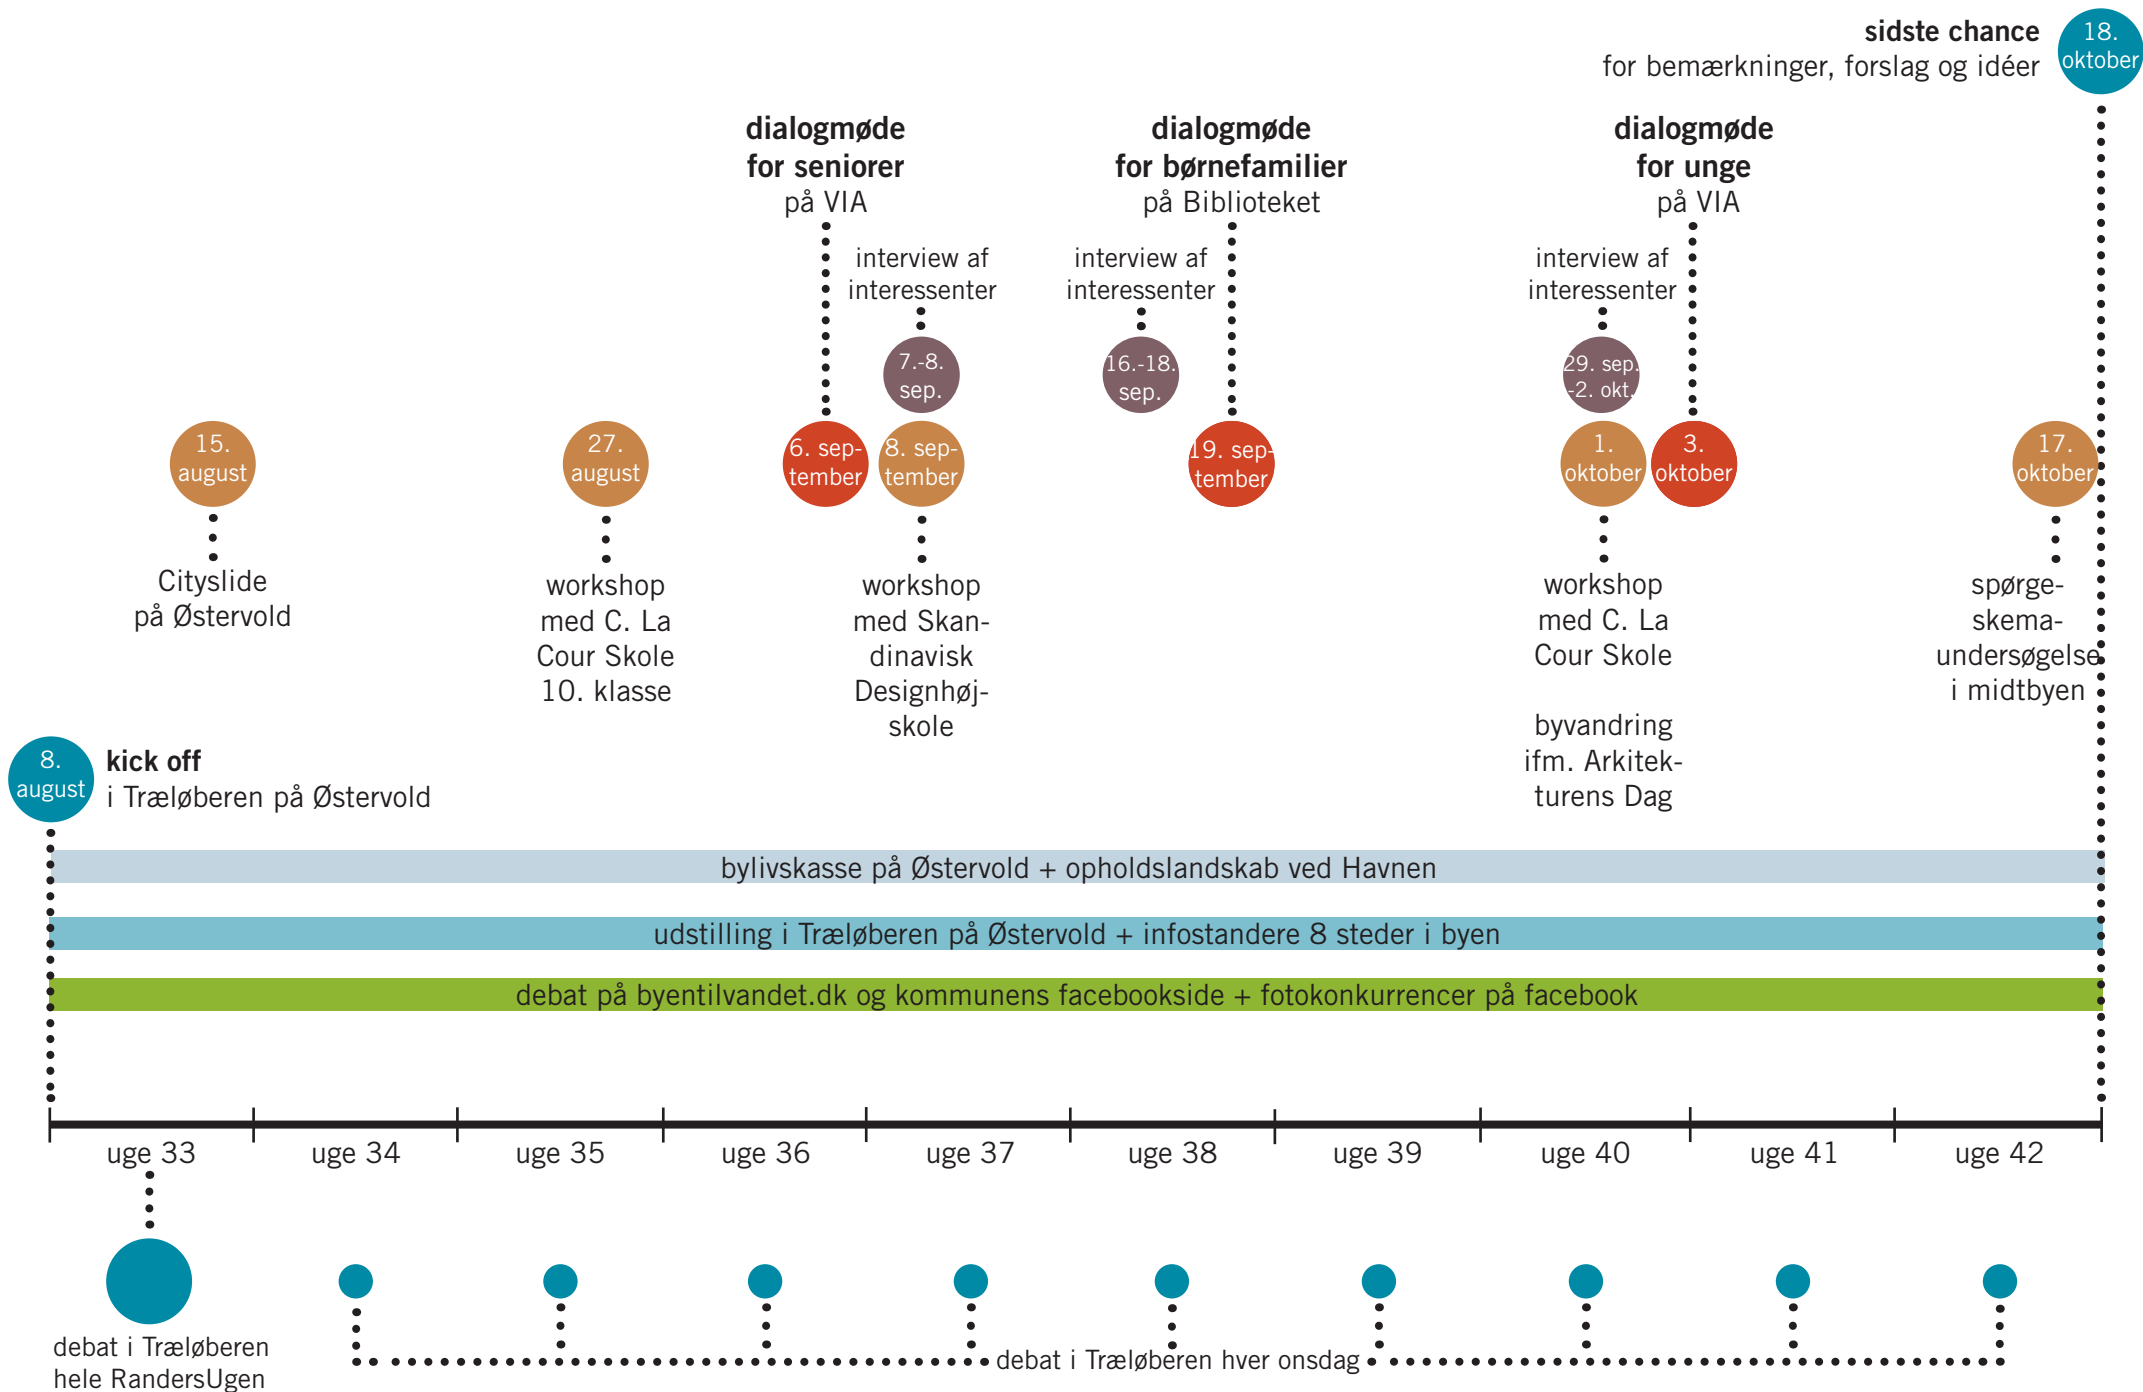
**sidste chance** for bemærkninger, forslag og idéer

18. oktober

**dialogmøde for seniorer** på VIA

**dialogmøde for børnefamilier** på Biblioteket

**dialogmøde for unge** på VIA

interview af interessenter

interview af interessenter

interview af interessenter

7.-8. sep.

16.-18. sep.

29. sep. -2. okt.

15. august

27. august

6. september

8. september

19. september

1. oktober

3. oktober

17. oktober

Cityslide på Østervold

workshop med C. La Cour Skole 10. klasse

workshop med Skandinavisk Designhøjskole

workshop med C. La Cour Skole

byvandring ifm. Arkitekturens Dag

spørgeskemaundersøgelse i midtbyen

8. august

**kick off** i Træløberen på Østervold

bylivskasse på Østervold + opholdslandskab ved Havnen

udstilling i Træløberen på Østervold + infostandere 8 steder i byen

debat på byentilvandet.dk og kommunens facebookside + fotokonkurrencer på facebook

uge 33 | uge 34 | uge 35 | uge 36 | uge 37 | uge 38 | uge 39 | uge 40 | uge 41 | uge 42

debat i Træløberen hele RandersUgen

debat i Træløberen hver onsdag